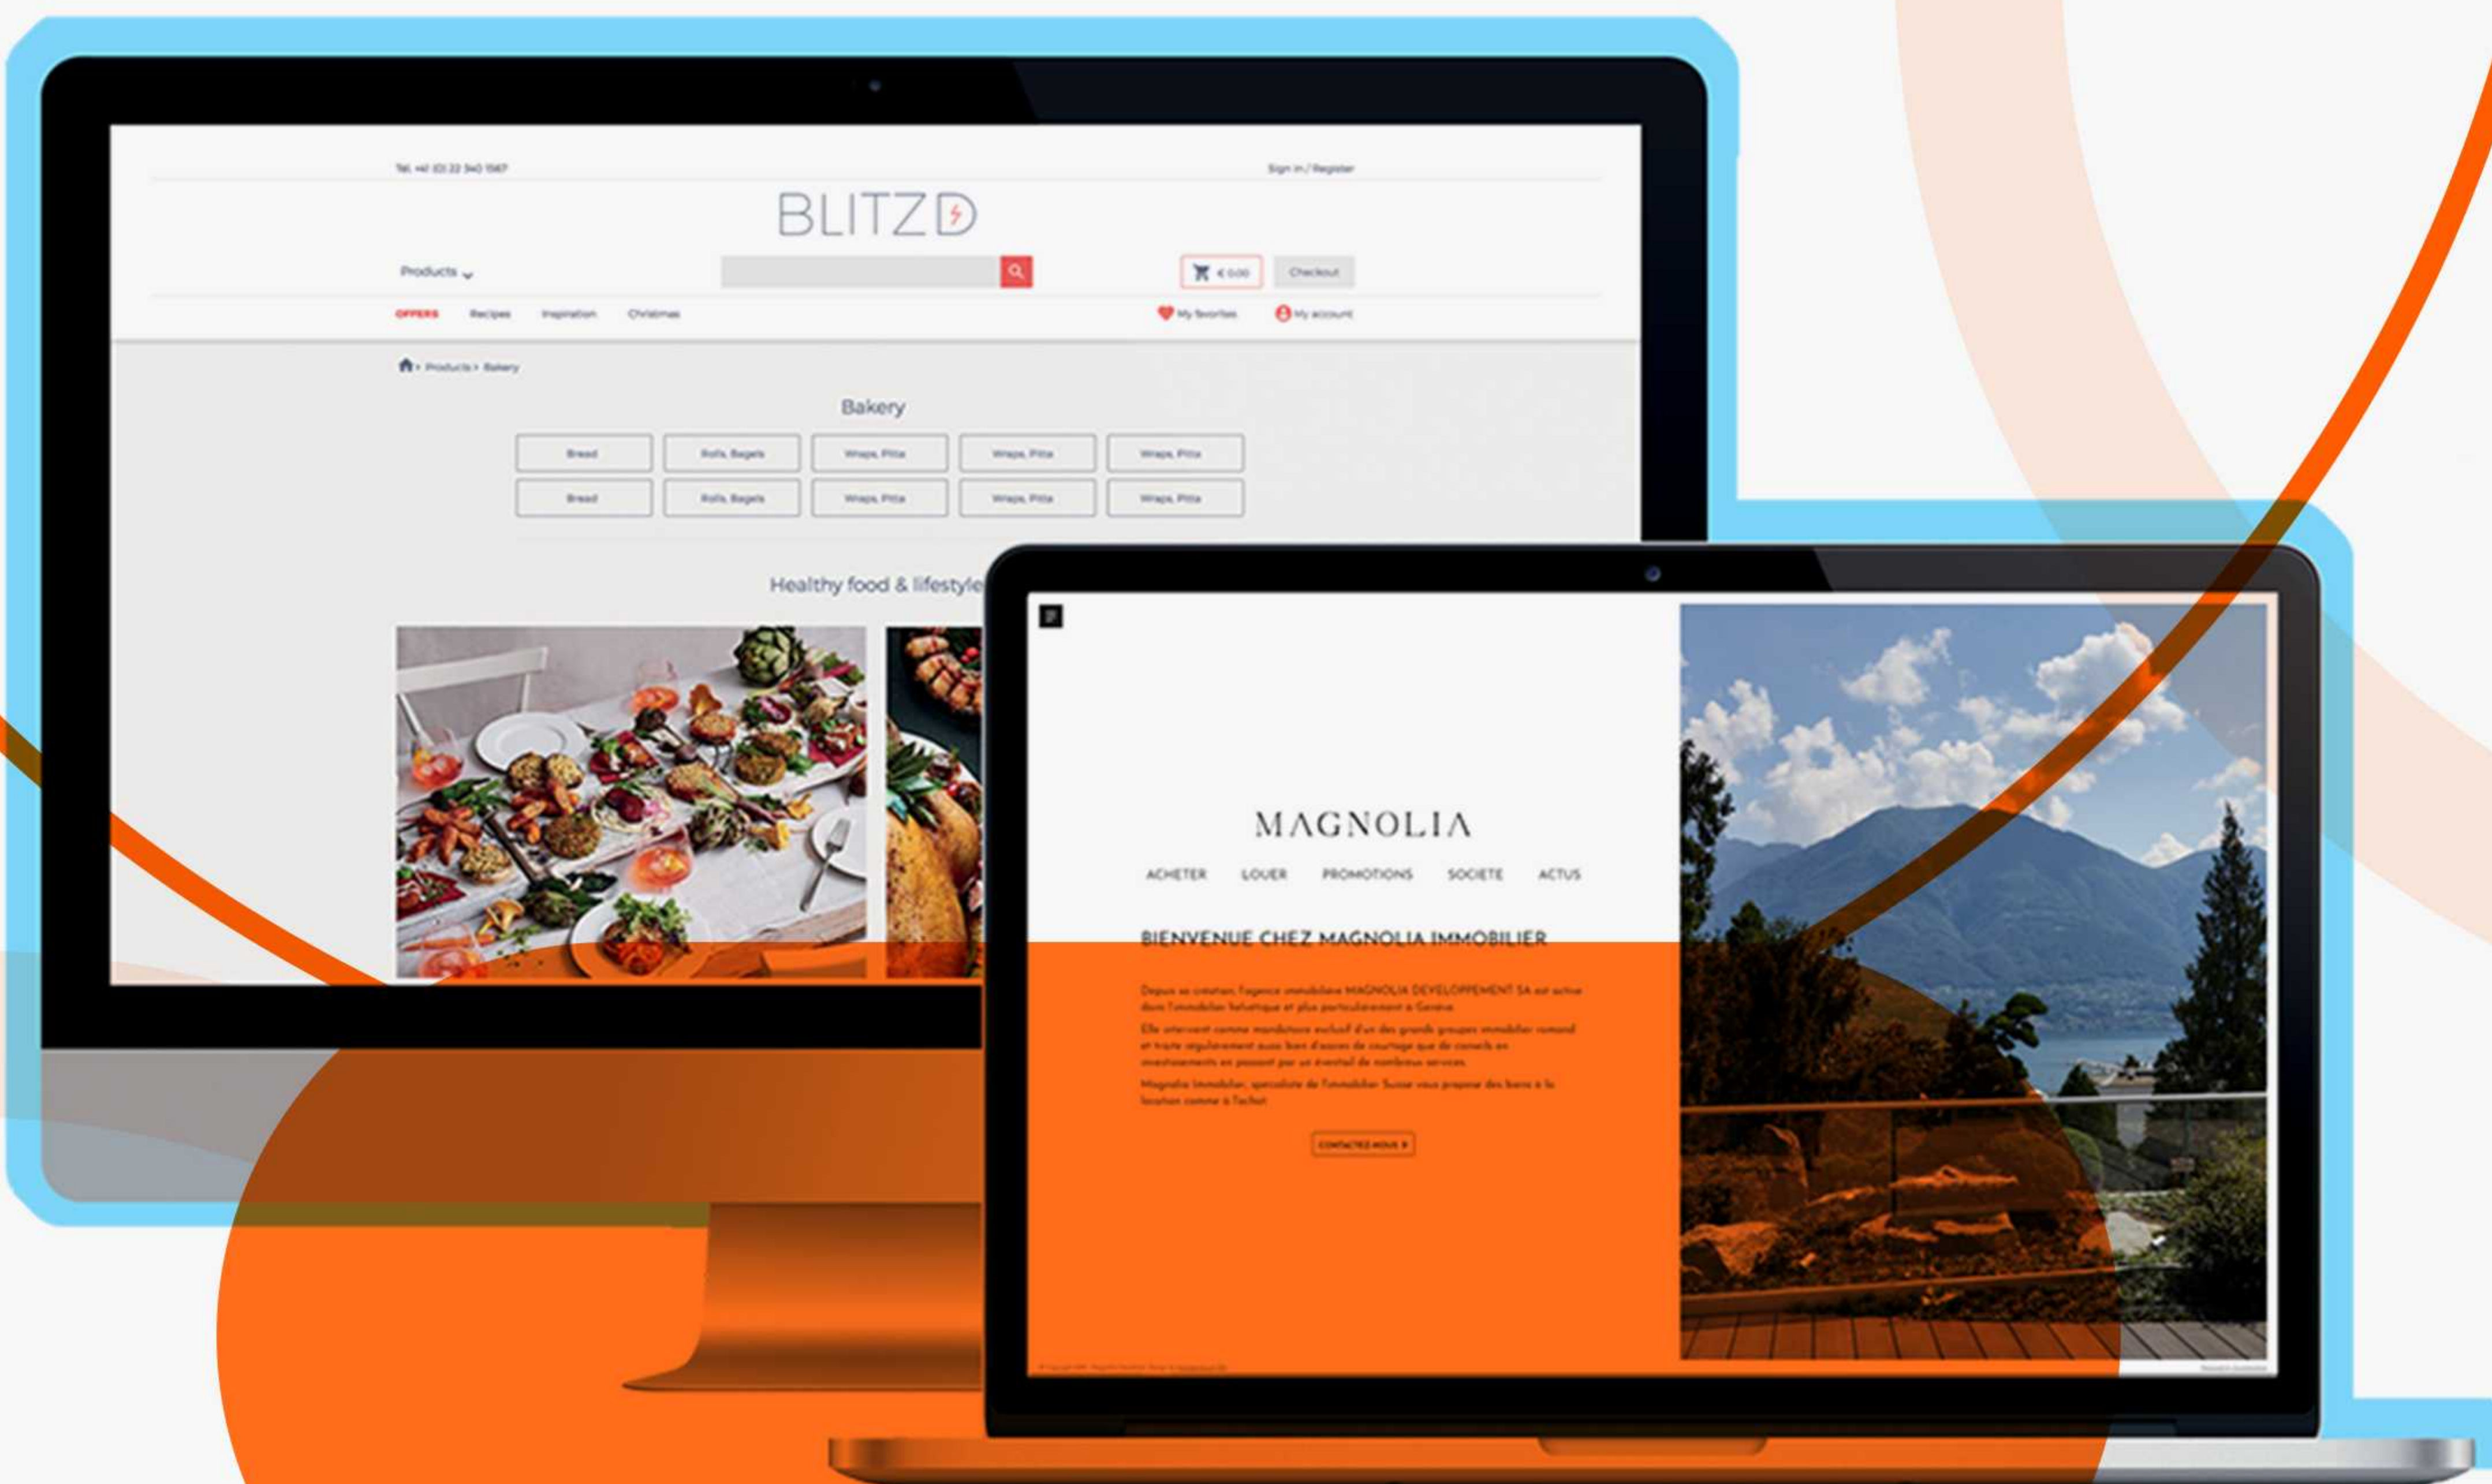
Tel. +41 (0) 22 340 1567

Sign in / Register

BLITZD

Products

€ 0.00

Checkout

OFFERS Recipes Inspiration Christmas

My favorites My account

Products > Bakery

Bakery

| Bread | Rolls, Bagels | Wraps, Pitta | Wraps, Pitta | Wraps, Pitta |
|---|---|---|---|---|
| Bread | Rolls, Bagels | Wraps, Pitta | Wraps, Pitta | Wraps, Pitta |

Healthy food & lifestyle

MAGNOLIA

ACHETER LOUER PROMOTIONS SOCIETE ACTUS

BIENVENUE CHEZ MAGNOLIA IMMOBILIER

Depuis sa création, l'agence immobilière MAGNOLIA DEVELOPPEMENT SA est active dans l'immobilier helvétique et plus particulièrement à Genève.

Elle intervient comme mandataire exclusif d'un des grands groupes immobilier romand et traite régulièrement aussi bien d'axes de courtage que de conseils en investissements en passant par un éventail de nombreux services.

Magnolia Immobilier, spécialiste de l'immobilier Suisse vous propose des biens à la location comme à l'achat.

CONTACTEZ-NOUS

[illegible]